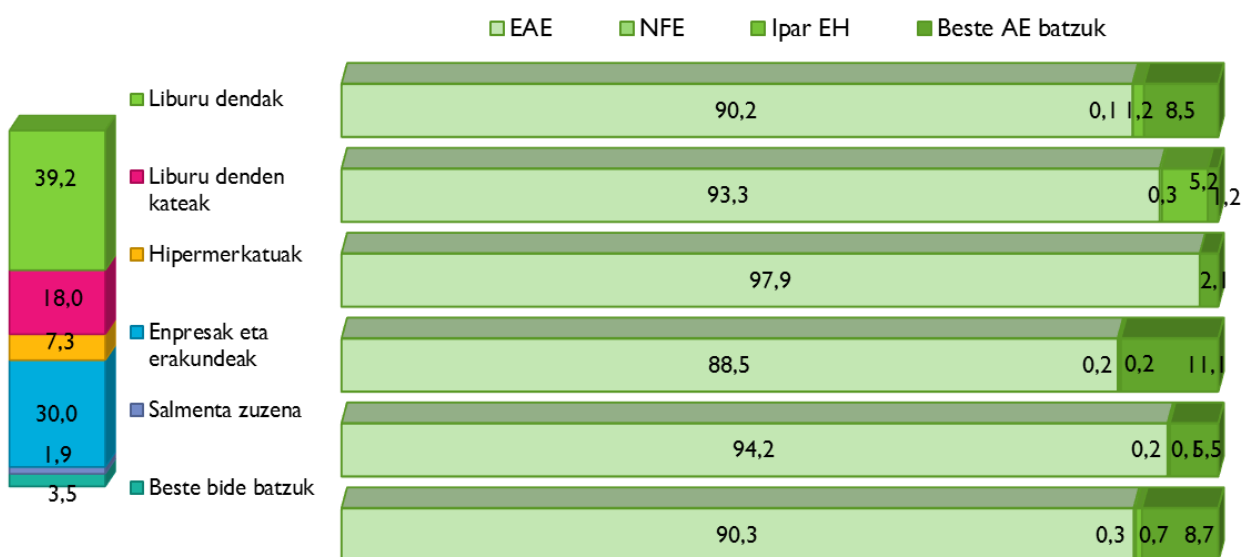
EAE
NFE
Ipar EH
Beste AE batzuk

39,2
18,0
7,3
30,0
1,9
3,5

Liburu dendak
Liburu denden kateak
Hipermerkatuak
Enpresak eta erakundeak
Salmenta zuzena
Beste bide batzuk

90,2 0,1 1,2 8,5
93,3 0,3 5,2 1,2
97,9 2,1
88,5 0,2 0,2 11,1
94,2 0,2 0,5 5,5
90,3 0,3 0,7 8,7